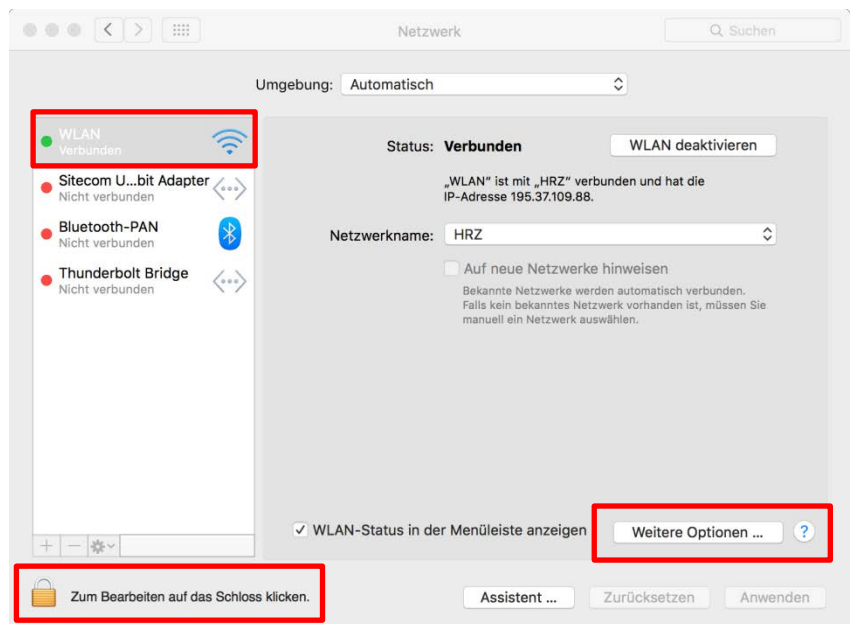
Netzwerk

Suchen

Umgebung: Automatisch

WLAN
Verbunden

Sitecom U...bit Adapter
Nicht verbunden

Bluetooth-PAN
Nicht verbunden

Thunderbolt Bridge
Nicht verbunden

Status: Verbunden

WLAN deaktivieren

„WLAN“ ist mit „HRZ“ verbunden und hat die IP-Adresse 195.37.109.88.

Netzwerkname: HRZ

Auf neue Netzwerke hinweisen

Bekannte Netzwerke werden automatisch verbunden. Falls kein bekanntes Netzwerk vorhanden ist, müssen Sie manuell ein Netzwerk auswählen.

✓ WLAN-Status in der Menüleiste anzeigen

Weitere Optionen ...

?

Zum Bearbeiten auf das Schloss klicken.

Assistent ...

Zurücksetzen

Anwenden